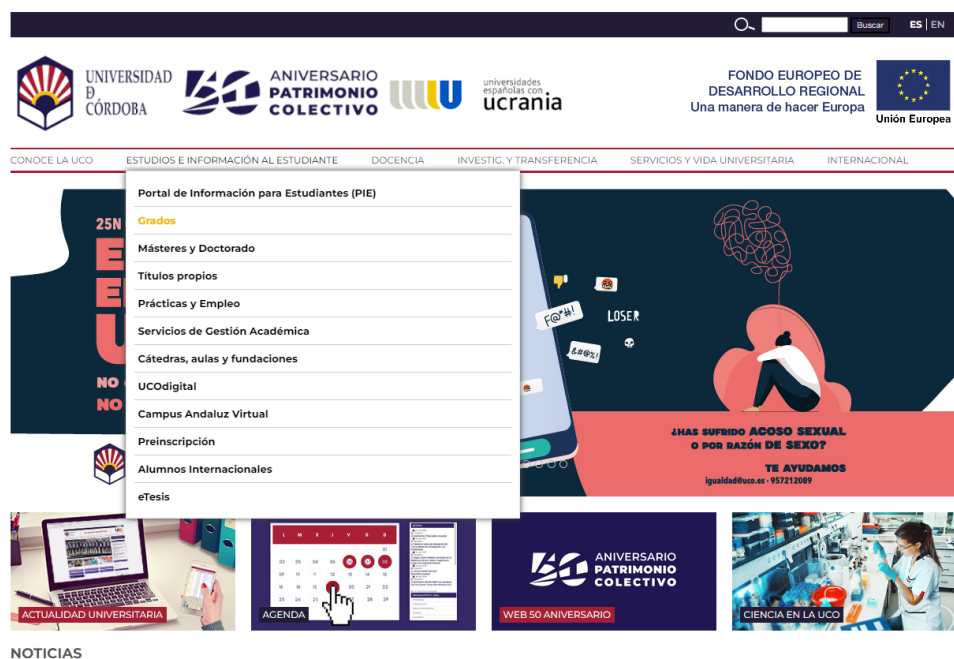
Buscar ES | EN

UNIVERSIDAD DE CÓRDOBA

50 ANIVERSARIO PATRIMONIO COLECTIVO

universidades españolas con ucrania

FONDO EUROPEO DE DESARROLLO REGIONAL
Una manera de hacer Europa

Unión Europea

CONOCE LA UCO | ESTUDIOS E INFORMACIÓN AL ESTUDIANTE | DOCENCIA | INVESTIG. Y TRANSFERENCIA | SERVICIOS Y VIDA UNIVERSITARIA | INTERNACIONAL

Portal de Información para Estudiantes (PIE)
Grados
Másteres y Doctorado
Títulos propios
Prácticas y Empleo
Servicios de Gestión Académica
Cátedras, aulas y fundaciones
UCOdigital
Campus Andaluz Virtual
Preinscripción
Alumnos Internacionales
eTesis

25N
E
E
U
NO
NO

F@#!
LOSER
&#@%!

¿HAS SUFRIDO ACOSO SEXUAL O POR RAZÓN DE SEXO?
TE AYUDAMOS
igualdad@uco.es · 957212089

ACTUALIDAD UNIVERSITARIA
AGENDA
50 ANIVERSARIO PATRIMONIO COLECTIVO
WEB 50 ANIVERSARIO
CIENCIA EN LA UCO

NOTICIAS